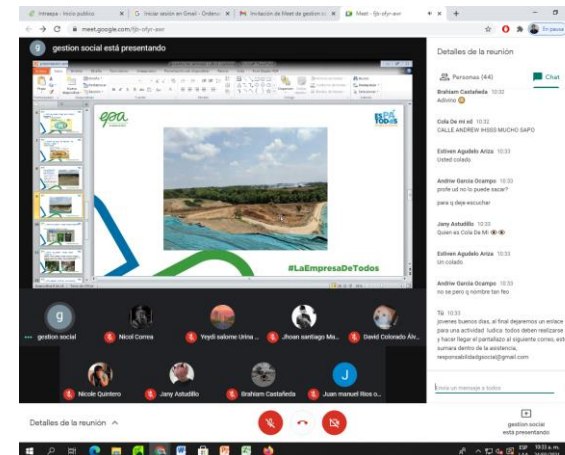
Intraepa - Inicio público | Iniciar sesión en Gmail - Ordena | Invitación de Meet de gestion so | Meet - fjb-ofyr-awr

meet.google.com/fjb-ofyr-awr

g gestion social está presentando

epa

#LaEmpresaDeTodos

Detalles de la reunión

Personas (44) Chat

Brahiam Castañeda 10:32
Adivino

Cola De mi sé 10:32
CALLE ANDREW IHSSS MUCHO SAPO

Estiven Agudelo Ariza 10:33
Usted colado

Andriw Garcia Ocampo 10:33
profe ud no lo puede sacar?

para q deje escuchar

Jany Astudillo 10:33
Quien es Cola De Mi

Estiven Agudelo Ariza 10:33
Un colado

Andriw Garcia Ocampo 10:33
no se pero q nombre tan feo

Tú 10:33
jovenes buenos dias, al final dejaremos un enlace para una actividad ludica. todos deben realizarse y hacer llegar el pantallazo al siguiente correo, esto sumara dentro de la asistencia. responsabilidadsocial@gmail.com

Envía un mensaje a todos

g gestion social
Nicol Correa
Yeydi salome Urina ...
Jhoan santiago Ma...
David Colorado Álv...
Nicole Quintero
Jany Astudillo
Brahiam Castañeda
J Juan manuel Rios o...

Detalles de la reunión

gestion social está presentando

ESP 10:33 a.m.